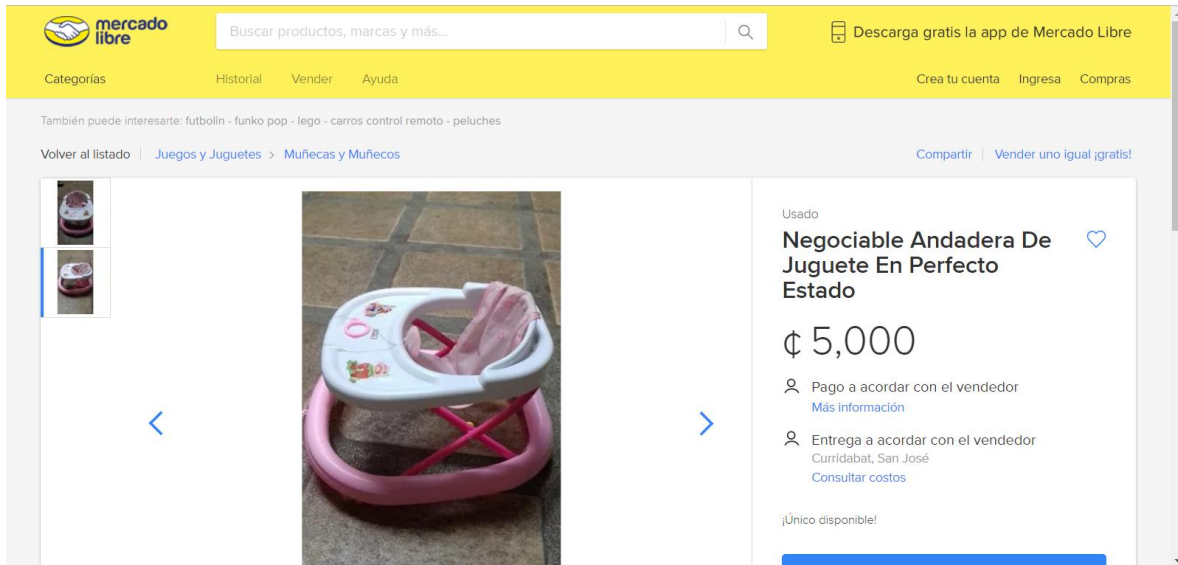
mercado libre

Buscar productos, marcas y más...

Descarga gratis la app de Mercado Libre

Categorías Historial Vender Ayuda

Crea tu cuenta Ingresa Compras

También puede interesarte: futbolín - funko pop - lego - carros control remoto - peluches

Volver al listado | Juegos y Juguetes > Muñecas y Muñecos

Compartir | Vender uno igual ¡gratis!

Usado

Negociable Andadera De Juguete En Perfecto Estado

₡ 5,000

Pago a acordar con el vendedor
Más información

Entrega a acordar con el vendedor
Curridabat, San José
Consultar costos

¡Único disponible!